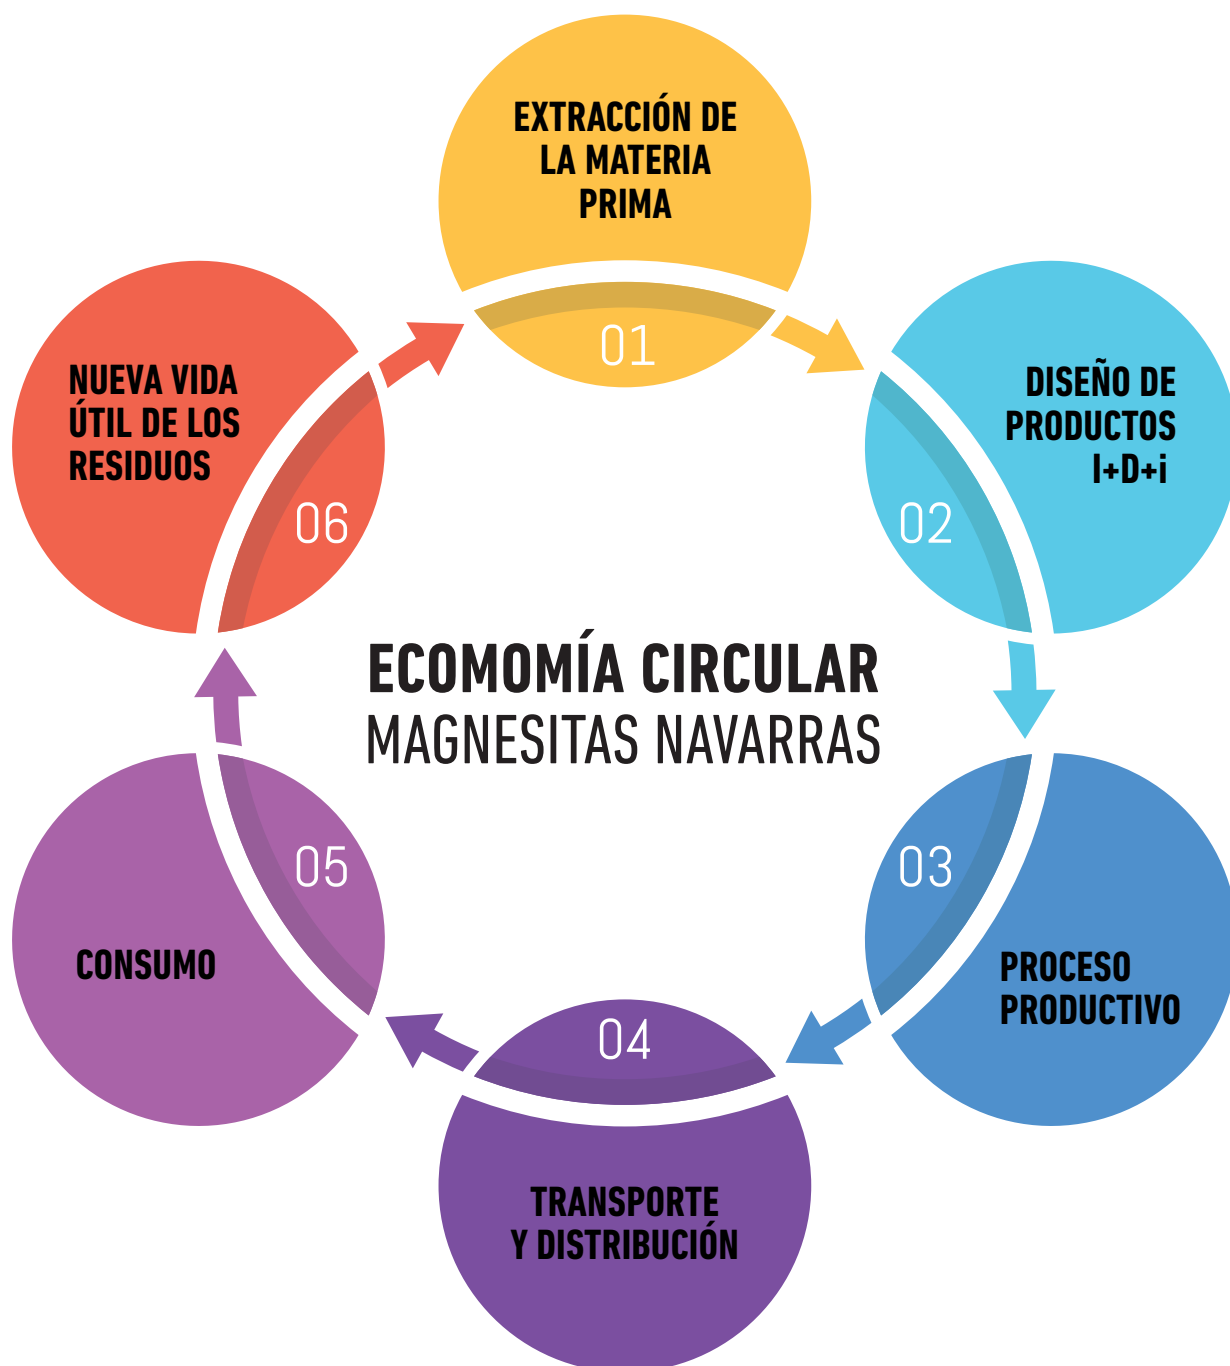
EXTRACCIÓN DE LA MATERIA PRIMA

01

DISEÑO DE PRODUCTOS I+D+i

02

03

PROCESO PRODUCTIVO

04

TRANSPORTE Y DISTRIBUCIÓN

05

CONSUMO

06

NUEVA VIDA ÚTIL DE LOS RESIDUOS

ECOMOMÍA CIRCULAR
MAGNESITAS NAVARRAS